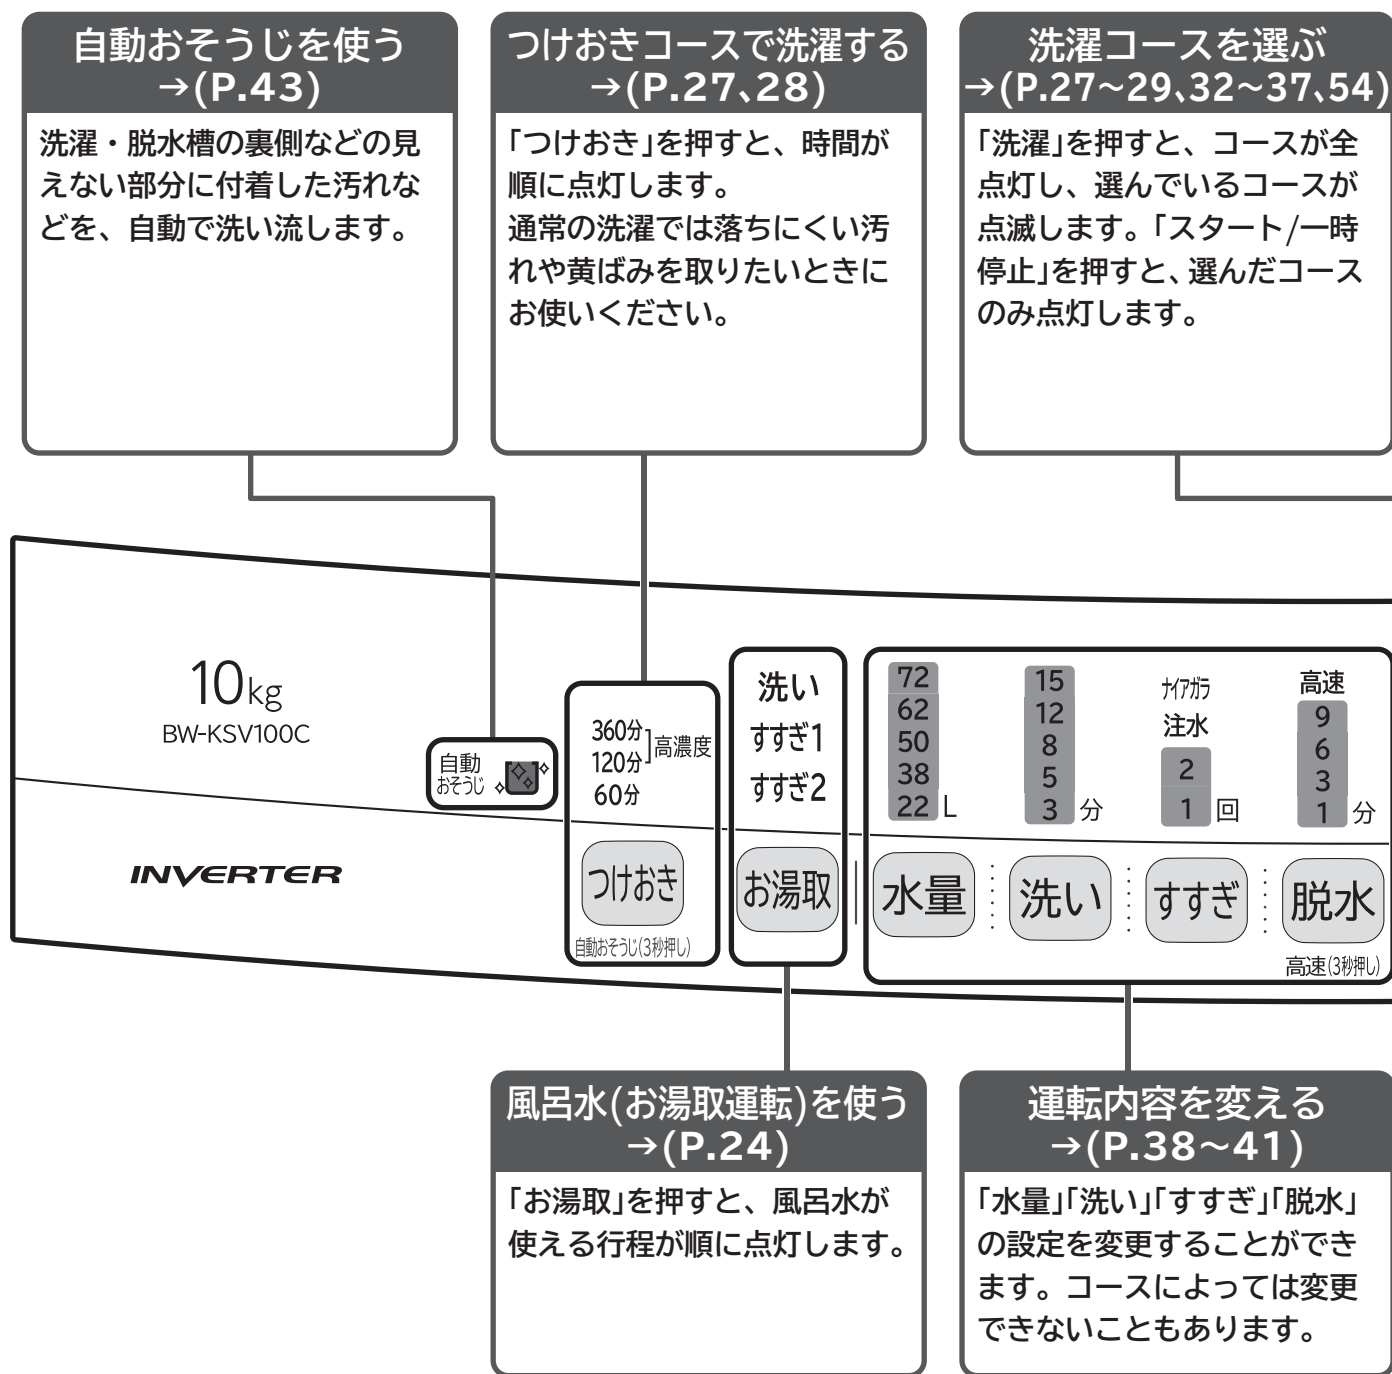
自動おそうじを使う
→(P.43)

洗濯・脱水槽の裏側などの見えない部分に付着した汚れなどを、自動で洗い流します。

つけおきコースで洗濯する
→(P.27、28)

「つけおき」を押すと、時間が順に点灯します。
通常の洗濯では落ちにくい汚れや黄ばみを取りたいときにお使いください。

洗濯コースを選ぶ
→(P.27~29、32~37、54)

「洗濯」を押すと、コースが全点灯し、選んでいるコースが点滅します。「スタート/一時停止」を押すと、選んだコースのみ点灯します。

10kg
BW-KSV100C

自動
おそうじ

INVERTER

360分
120分
高濃度
60分
つけおき
自動おそうじ(3秒押し)

洗い
すすぎ1
すすぎ2
お湯取

72
62
50
38
22 L
水量

15
12
8
5
3 分
洗い

ナイアガラ
注水
2
1 回
すすぎ

高速
9
6
3
1 分
脱水
高速(3秒押し)

風呂水(お湯取運転)を使う
→(P.24)

「お湯取」を押すと、風呂水が使える行程が順に点灯します。

運転内容を変える
→(P.38~41)

「水量」「洗い」「すすぎ」「脱水」の設定を変更することができます。コースによっては変更できないこともあります。